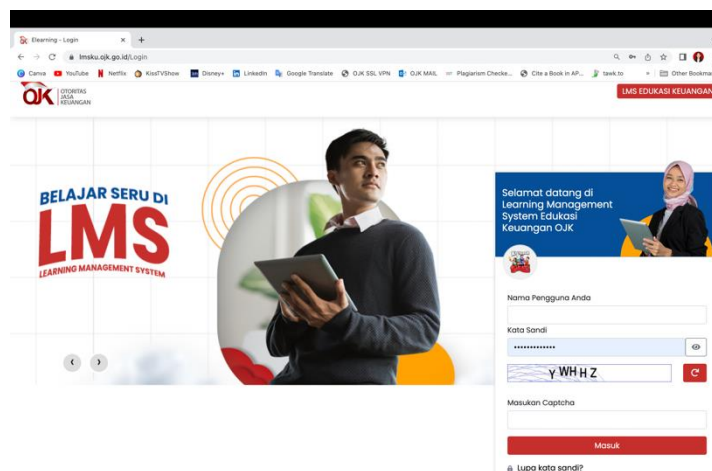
Elearning - Login
lmsku.ojk.go.id/Login
Canva YouTube Netflix KissTVShow Disney+ LinkedIn Google Translate OJK SSL VPN OJK MAIL Plagiarism Checke... Cite a Book in AP... tawk.to Other Bookma

OJK OTORITAS JASA KEUANGAN
LMS EDUKASI KEUANGAN

BELAJAR SERU DI
LMS
LEARNING MANAGEMENT SYSTEM

Selamat datang di Learning Management System Edukasi Keuangan OJK

Nama Pengguna Anda
Kata Sandi
••••••••••••••
Y WH H Z
Masukan Captcha
Masuk
Lupa kata sandi?